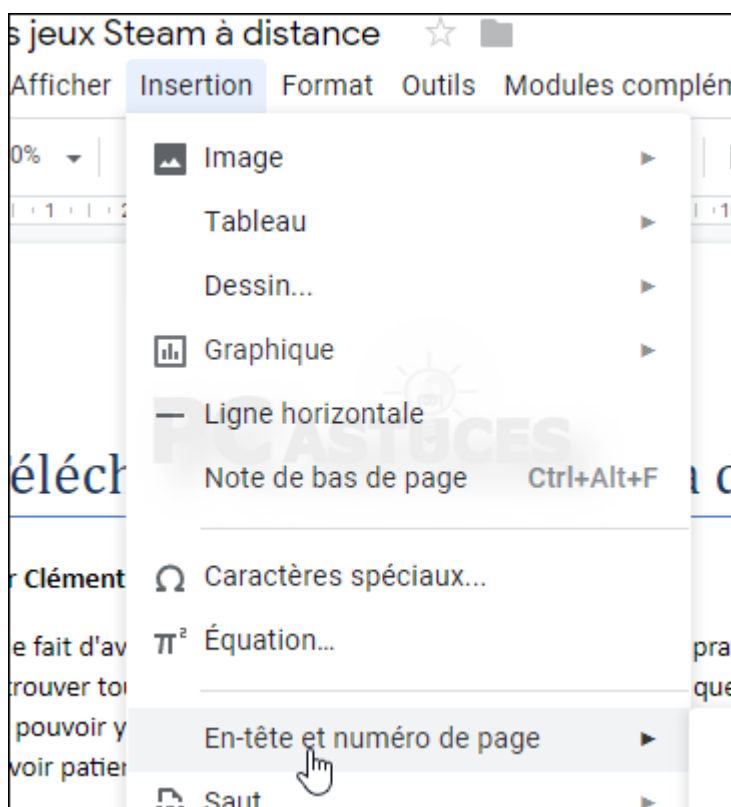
s jeux Steam à distance

Afficher Insertion Format Outils Modules complém

0%

Image
Tableau
Dessin...
Graphique
Ligne horizontale
Note de bas de page Ctrl+Alt+F
Caractères spéciaux...
$\pi^2$ Équation...
En-tête et numéro de page
Saut

PC ASTUCES

éléch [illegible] a c

r Clément

e fait d'av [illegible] pra
trouver tou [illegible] que
pouvoir y
voir patier